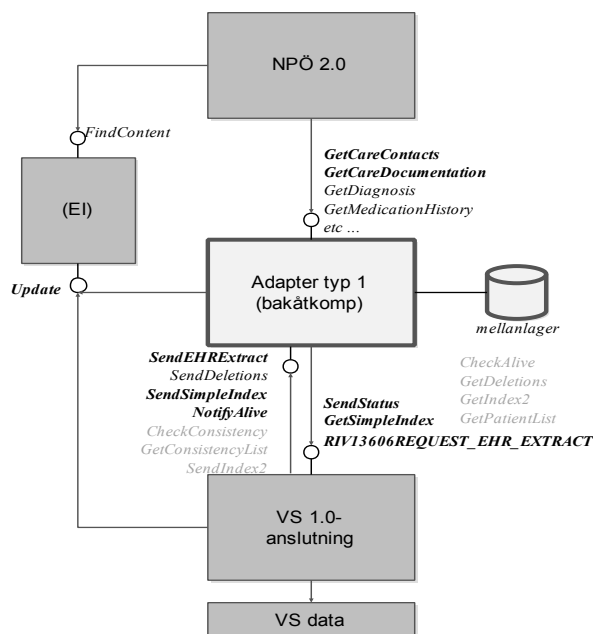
NPÖ 2.0

FindContent

(EI)

GetCareContacts
GetCareDocumentation
GetDiagnosis
GetMedicationHistory
etc ...

Update

Adapter typ 1
(bakåtkomp)

mellanlager

SendEHRExtract
SendDeletions
SendSimpleIndex
NotifyAlive
CheckConsistency
GetConsistencyList
SendIndex2

SendStatus
GetSimpleIndex
RIV13606REQUEST_EHR_EXTRACT

CheckAlive
GetDeletions
GetIndex2
GetPatientList

VS 1.0-
anslutning

VS data